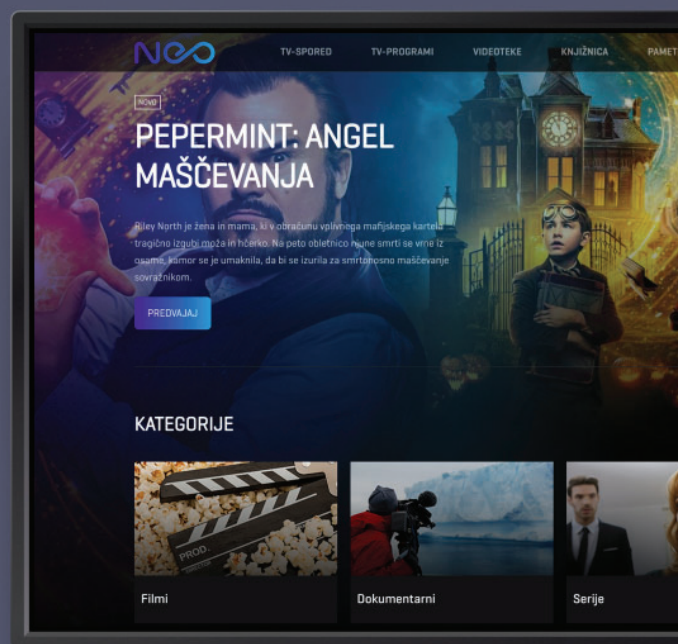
neo TV-SPORED TV-PROGRAMI VIDEOTEKE KNJIŽNICA PAMET

NOVO

PEPERMINT: ANGEL MAŠČEVANJA

Riley North je žena in mama, ki v obračunu vplivnega mafijskega kartela tragično izgubi moža in hčerko. Na peto obletnico njune smrti se vrne iz osame, kamor se je umaknila, da bi se izurila za smrtonosno maščevanje sovražnikom.

PREDVAJAJ

KATEGORIJE

PROD.

Filmi

Dokumentarni

Serije